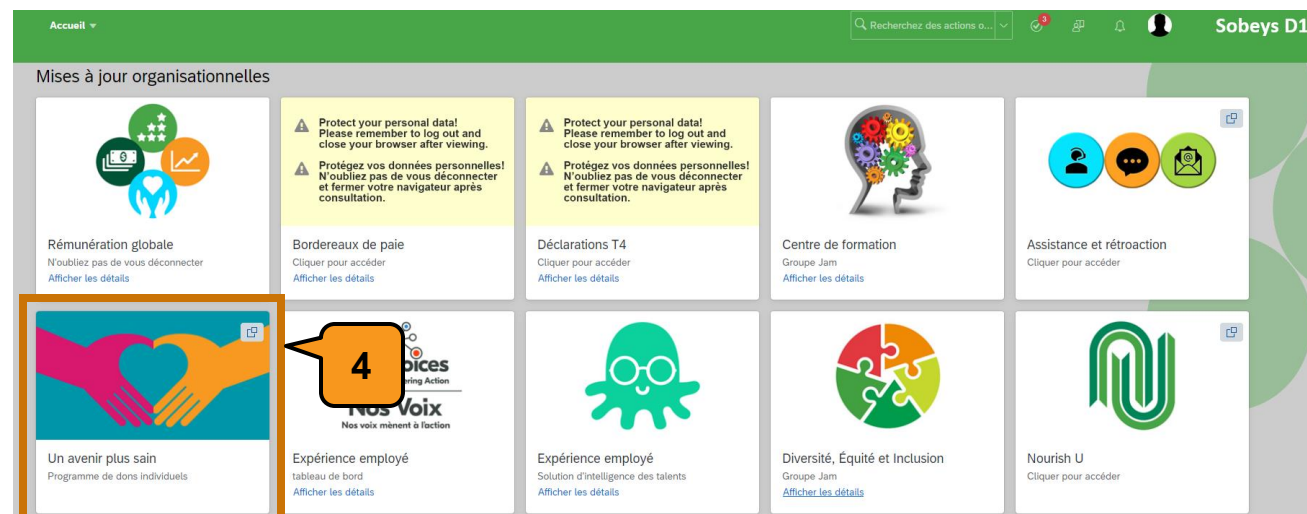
Accueil

Recherchez des actions o...

3

Sobeys D1

Mises à jour organisationnelles

Rémunération globale
N'oubliez pas de vous déconnecter
Afficher les détails

Protect your personal data! Please remember to log out and close your browser after viewing.

Protégez vos données personnelles! N'oubliez pas de vous déconnecter et fermer votre navigateur après consultation.

Bordereaux de paie
Cliquer pour accéder
Afficher les détails

Protect your personal data! Please remember to log out and close your browser after viewing.

Protégez vos données personnelles! N'oubliez pas de vous déconnecter et fermer votre navigateur après consultation.

Déclarations T4
Cliquer pour accéder
Afficher les détails

Centre de formation
Groupe Jam
Afficher les détails

Assistance et rétroaction
Cliquer pour accéder

4

Un avenir plus sain
Programme de dons individuels

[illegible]ices
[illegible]ring Action
Nos Voix
Nos voix mènent à l'action

Expérience employé
tableau de bord
Afficher les détails

Expérience employé
Solution d'intelligence des talents
Afficher les détails

Diversité, Équité et Inclusion
Groupe Jam
Afficher les détails

Nourish U
Cliquer pour accéder